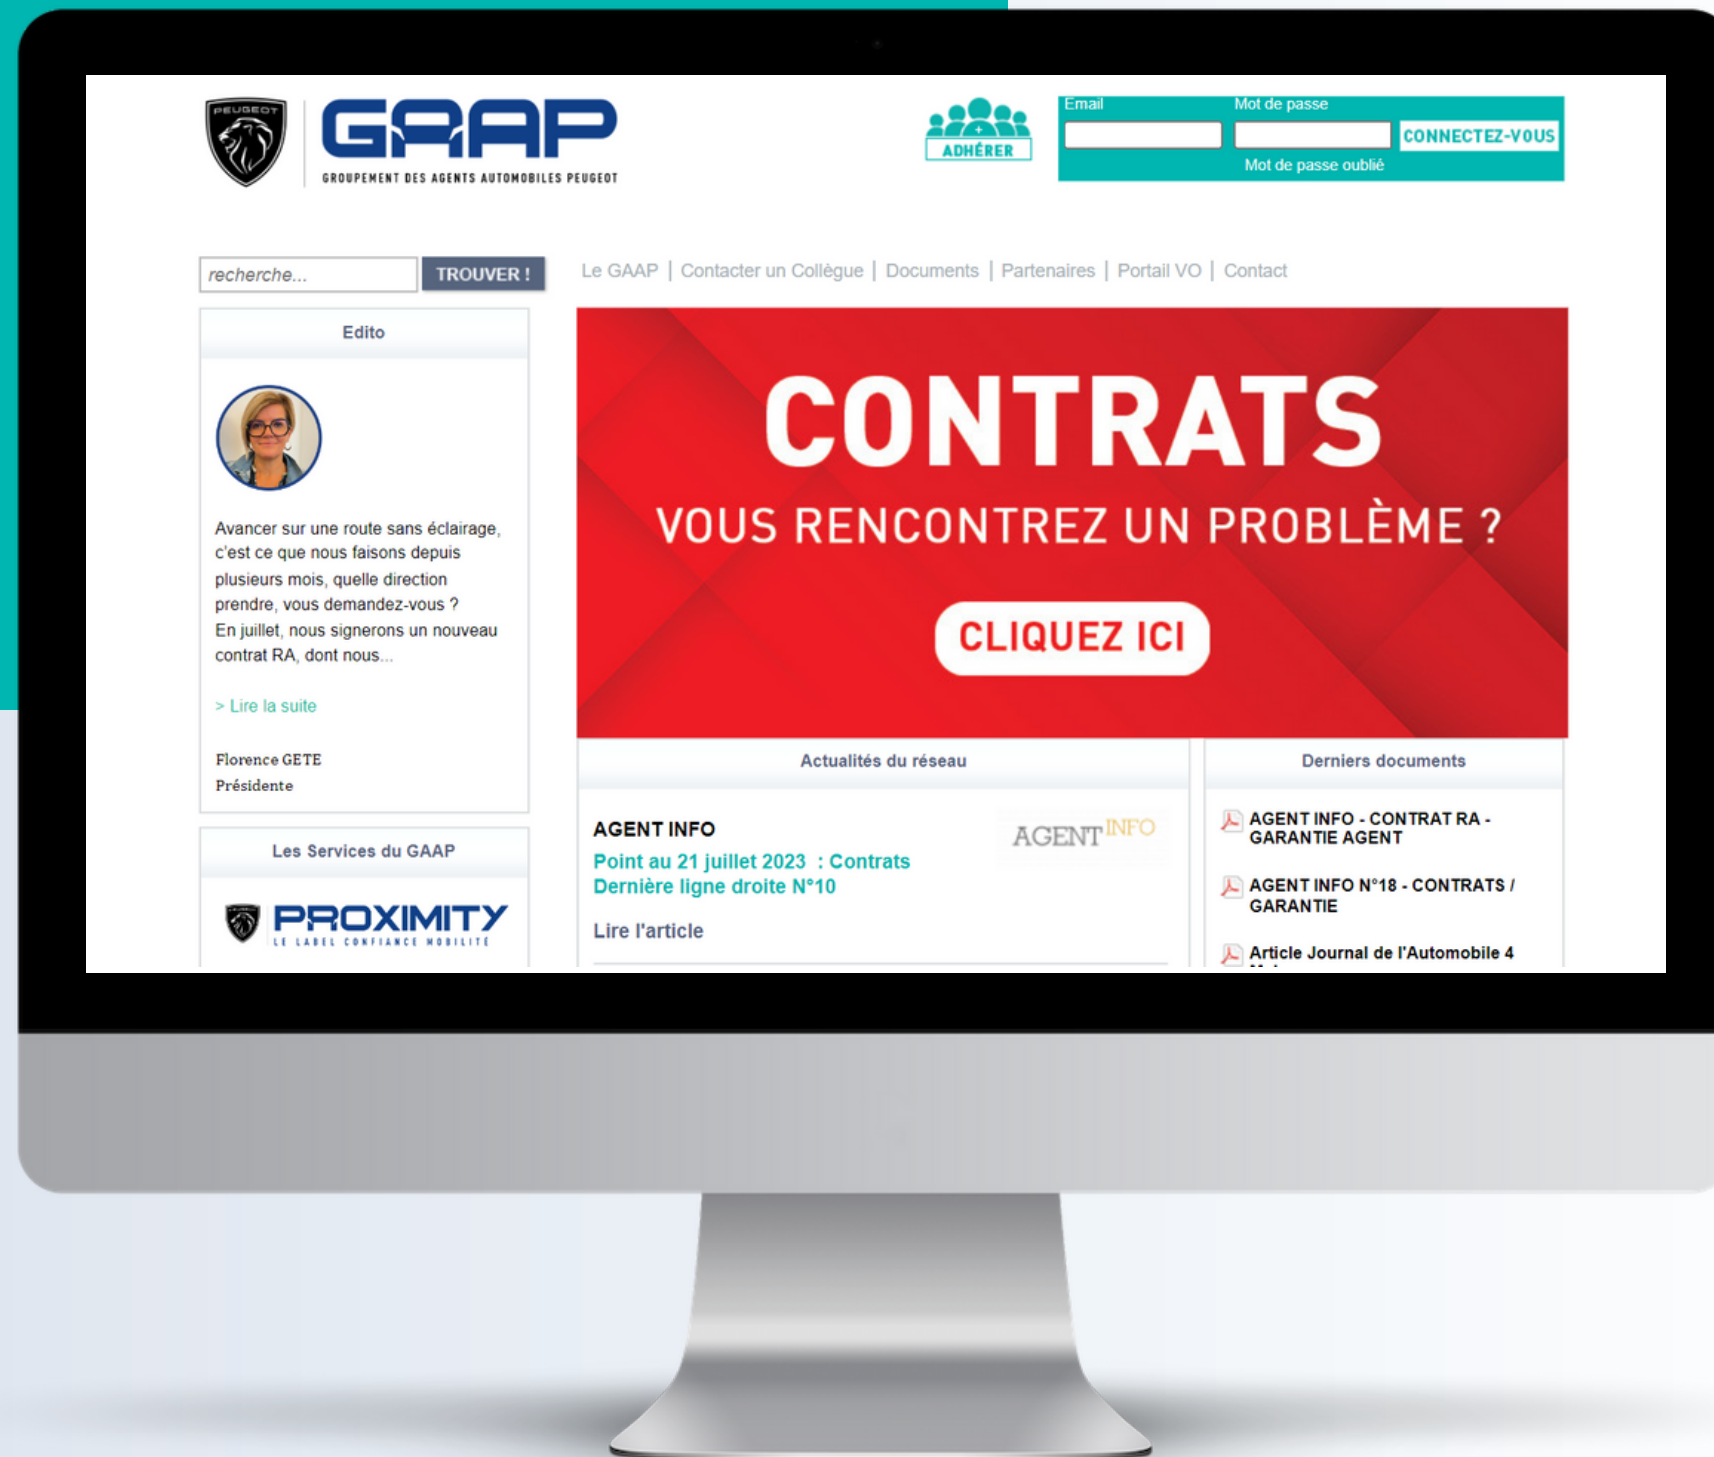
PEUGEOT

GAAP
GROUPEMENT DES AGENTS AUTOMOBILES PEUGEOT

ADHÉRER

Email
Mot de passe
CONNECTEZ-VOUS
Mot de passe oublié

recherche...
TROUVER !

Le GAAP | Contacter un Collègue | Documents | Partenaires | Portail VO | Contact

Edito

Avancer sur une route sans éclairage, c'est ce que nous faisons depuis plusieurs mois, quelle direction prendre, vous demandez-vous ?
En juillet, nous signerons un nouveau contrat RA, dont nous...

> Lire la suite

Florence GETE
Présidente

Les Services du GAAP

PROXIMITY
LE LABEL CONFIANCE MOBILITÉ

CONTRATS
VOUS RENCONTREZ UN PROBLÈME ?
CLIQUEZ ICI

Actualités du réseau

AGENT INFO
AGENT INFO
Point au 21 juillet 2023 : Contrats
Dernière ligne droite N°10
Lire l'article

Derniers documents

AGENT INFO - CONTRAT RA - GARANTIE AGENT

AGENT INFO N°18 - CONTRATS / GARANTIE

Article Journal de l'Automobile 4 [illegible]